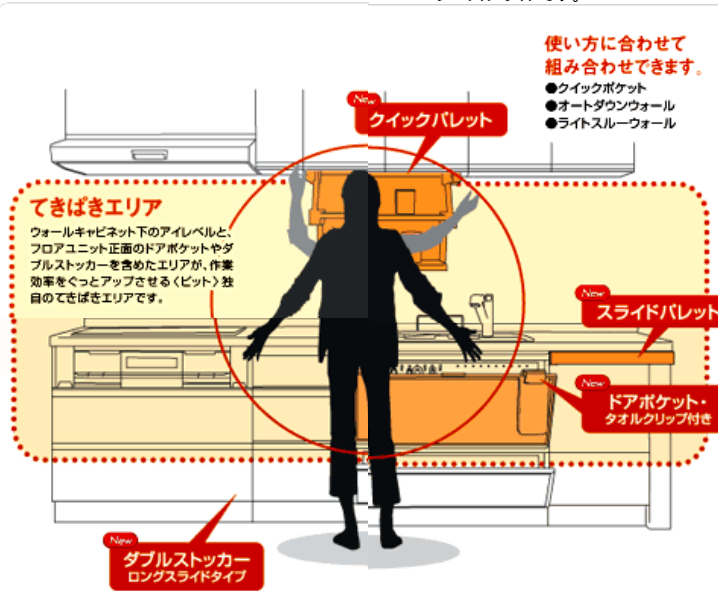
使い方に合わせて
組み合わせできます。
●クイックポケット
●オートダウンウォール
●ライトスルーウォール

New
クイックパレット

てきぱきエリア
ウォールキャビネット下のアイレベルと、フロアユニット正面のドアポケットやダブルストッカーを含めたエリアが、作業効率をぐっとアップさせる〈ピット〉独自のてきぱきエリアです。

New
スライドパレット

New
ドアポケット・
タオルクリップ付き

New
ダブルストッカー
ロングスライドタイプ